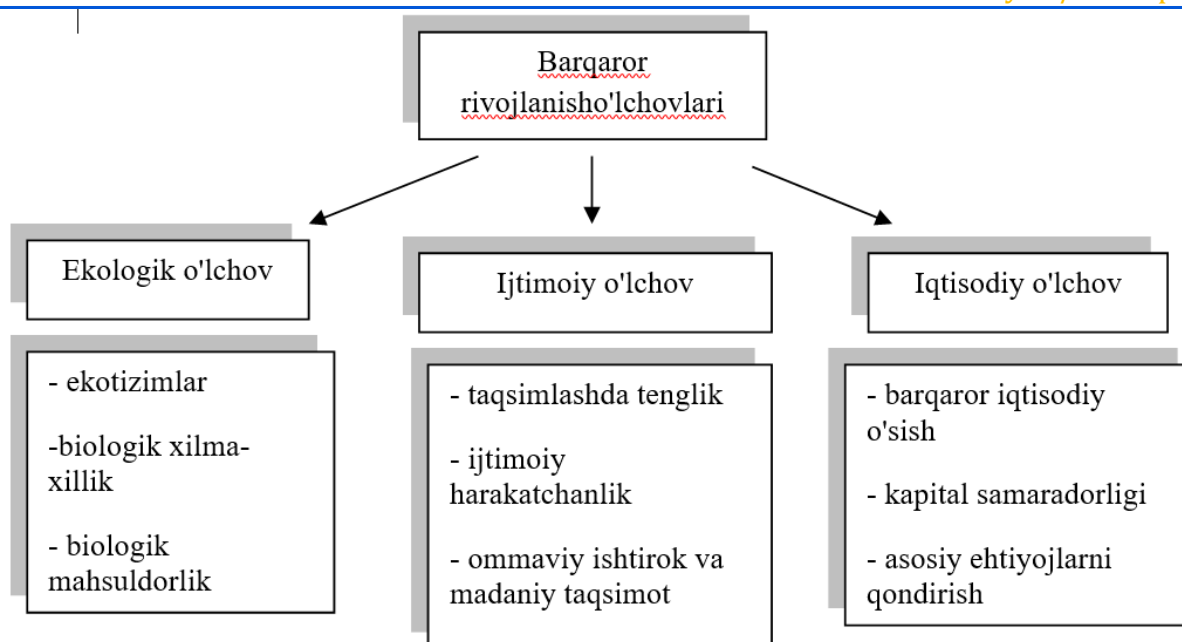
Barqaror rivojlanisho'lchovlari

Ekologik o'lchov

- ekotizimlar

-biologik xilma-xillik

- biologik mahsuldorlik

Ijtimoiy o'lchov

- taqsimlashda tenglik

- ijtimoiy harakatchanlik

- ommaviy ishtirok va madaniy taqsimot

Iqtisodiy o'lchov

- barqaror iqtisodiy o'sish

- kapital samaradorligi

- asosiy ehtiyojlarni qondirish